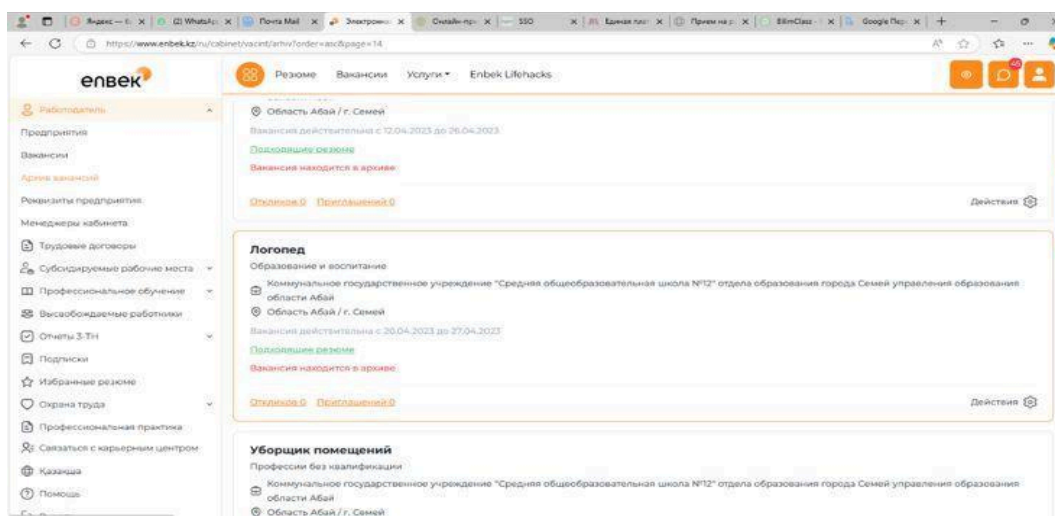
Яндекс — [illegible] | WhatsApp | Почта Mail | Электронн | Онлайн-пр | SSO | Единая пла | Прием на р | BilimClass | Google Пер | +

https://www.enbek.kz/ru/cabinet/vacint/arhiv?order=asc&page=14

enbek

Резюме Вакансии Услуги Enbek Lifehacks

Работодатель
Предприятия
Вакансии
Архив вакансий
Реквизиты предприятия
Менеджеры кабинета
Трудовые договоры
Субсидируемые рабочие места
Профессиональное обучение
Высвобождаемые работники
Отчеты 3-ТН
Подписки
Избранные резюме
Охрана труда
Профессиональная практика
Связаться с карьерным центром
Казахша
Помощь

Область Абай / г. Семей
Вакансия действительна с 12.04.2023 до 26.04.2023
Подходящие резюме
Вакансия находится в архиве
Откликов 0 Приглашений 0
Действия

Логопед
Образование и воспитание
Коммунальное государственное учреждение "Средняя общеобразовательная школа №12" отдела образования города Семей управления образования области Абай
Область Абай / г. Семей
Вакансия действительна с 20.04.2023 до 27.04.2023
Подходящие резюме
Вакансия находится в архиве
Откликов 0 Приглашений 0
Действия

Уборщик помещений
Профессии без квалификации
Коммунальное государственное учреждение "Средняя общеобразовательная школа №12" отдела образования города Семей управления образования области Абай
Область Абай / г. Семей